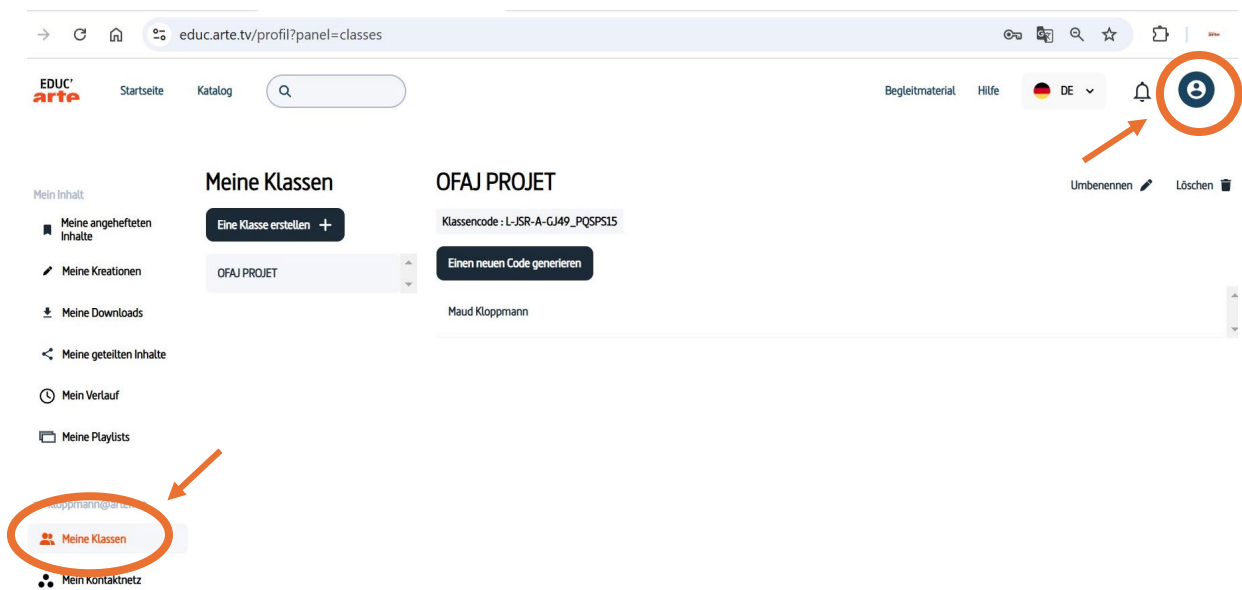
educ.arte.tv/profil?panel=classes

EDUC' arte

Startseite

Katalog

Begleitmaterial

Hilfe

DE

Mein Inhalt

Meine angehefteten Inhalte

Meine Kreationen

Meine Downloads

Meine geteilten Inhalte

Mein Verlauf

Meine Playlists

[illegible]kloppmann@arte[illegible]

Meine Klassen

Mein Kontaktnetz

Meine Klassen

Eine Klasse erstellen +

OFAJ PROJET

OFAJ PROJET

Umbenennen

Löschen

Klassencode : L-JSR-A-GJ49_PQSPS15

Einen neuen Code generieren

Maud Kloppmann